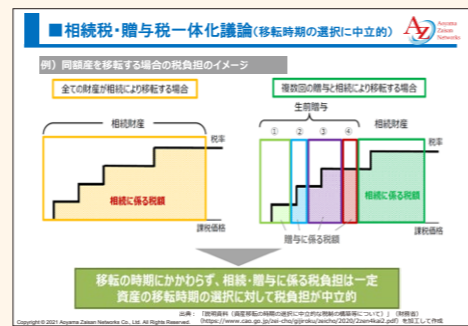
■相続税・贈与税一体化議論(移転時期の選択に中立的)

Aoyama Zaisan Networks

例）同額の財産を移転する場合の税負担のイメージ

全ての財産が相続により移転する場合

相続財産

税率

相続に係る税額

課税価格

複数回の贈与と相続により移転する場合

生前贈与

①

②

③

④

相続財産

税率

贈与に係る税額

相続に係る税額

課税価格

移転の時期にかかわらず、相続・贈与に係る税負担は一定
資産の移転時期の選択に対して税負担が中立的

出典：「説明資料（資産移転の時期の選択に中立的な税制の構築等について）」(財務省)
(https://www.cao.go.jp/zei-cho/gijiroku/zeicho/2020/2zen4kai2.pdf) を加工して作成

Copyright © 2021 Aoyama Zaisan Networks Co., Ltd. All Rights Reserved.